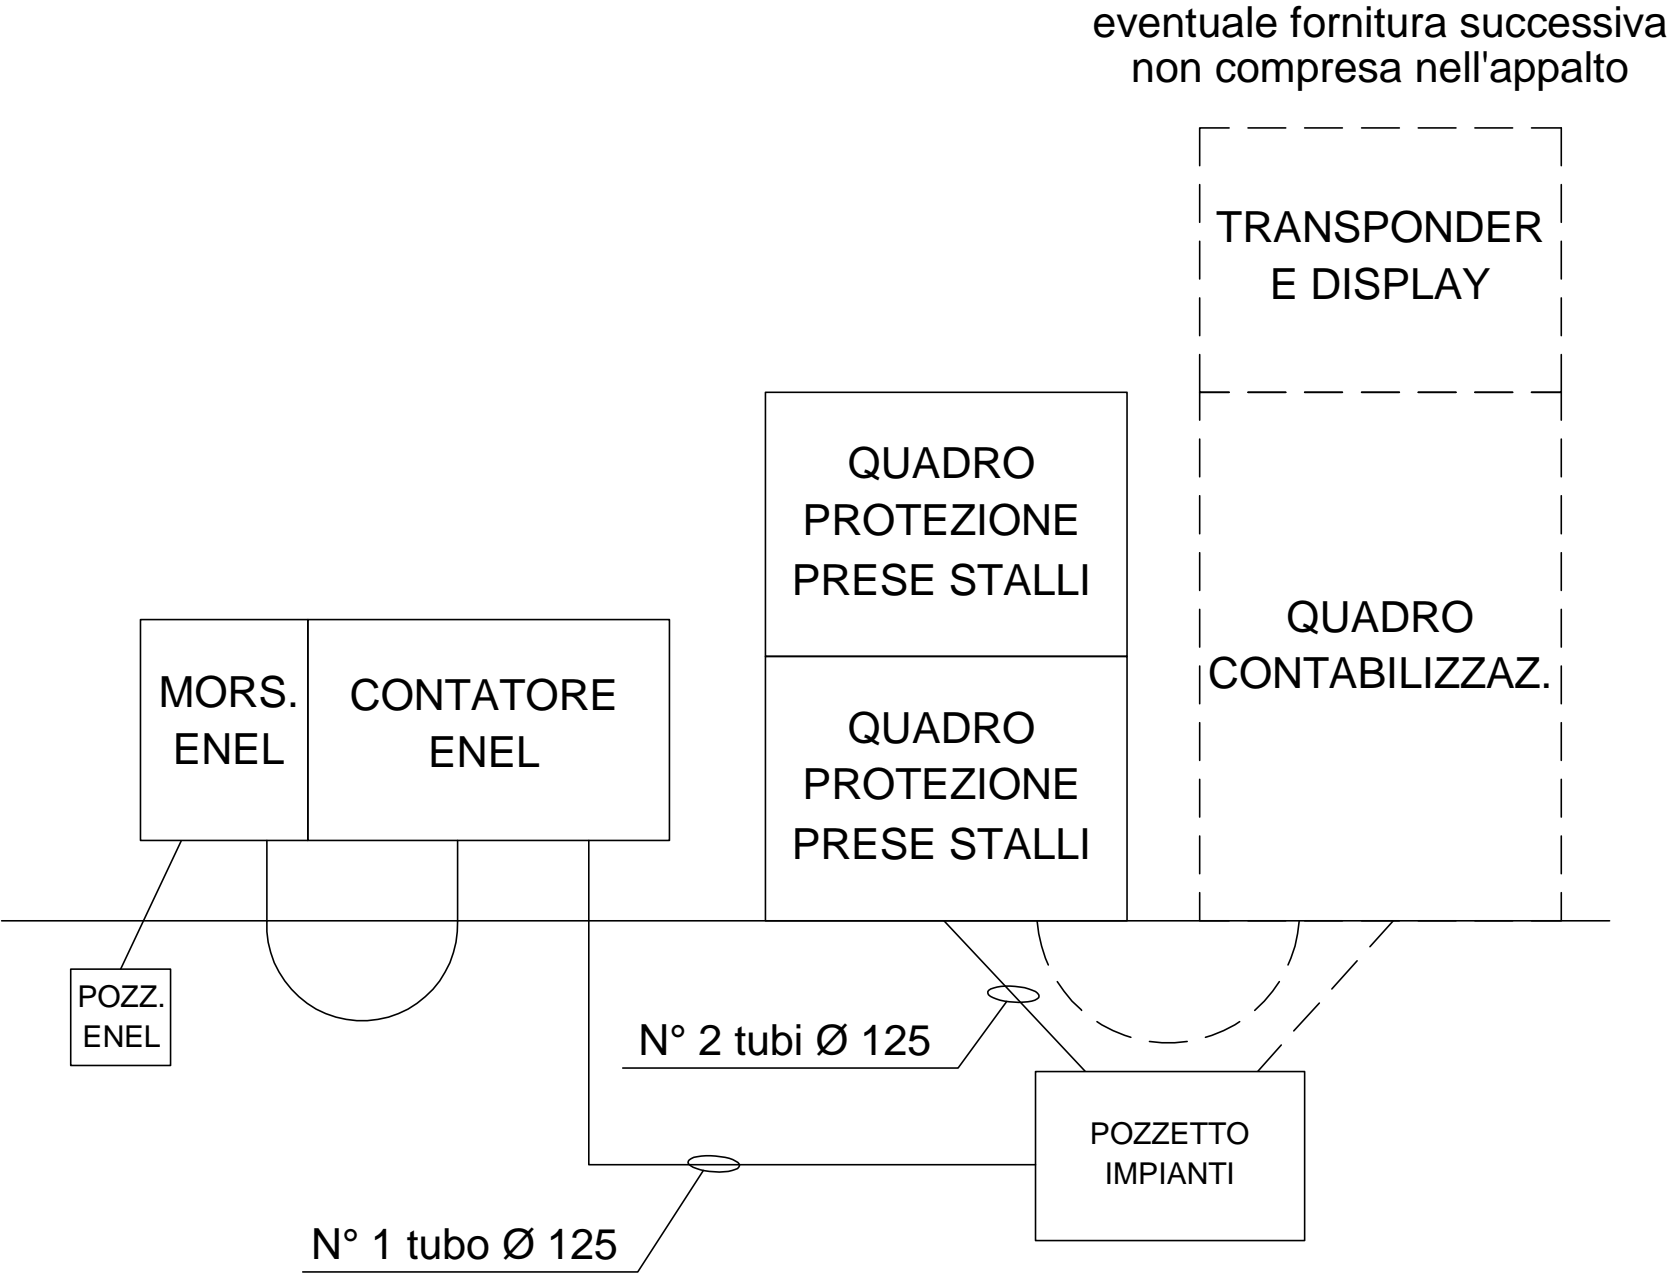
eventuale fornitura successiva
non compresa nell'appalto

TRANSPONDER
E DISPLAY

QUADRO
PROTEZIONE
PRESE STALLI

QUADRO
CONTABILIZZAZ.

MORS.
ENEL

CONTATORE
ENEL

QUADRO
PROTEZIONE
PRESE STALLI

POZZ.
ENEL

N° 2 tubi Ø 125

POZZETTO
IMPIANTI

N° 1 tubo Ø 125